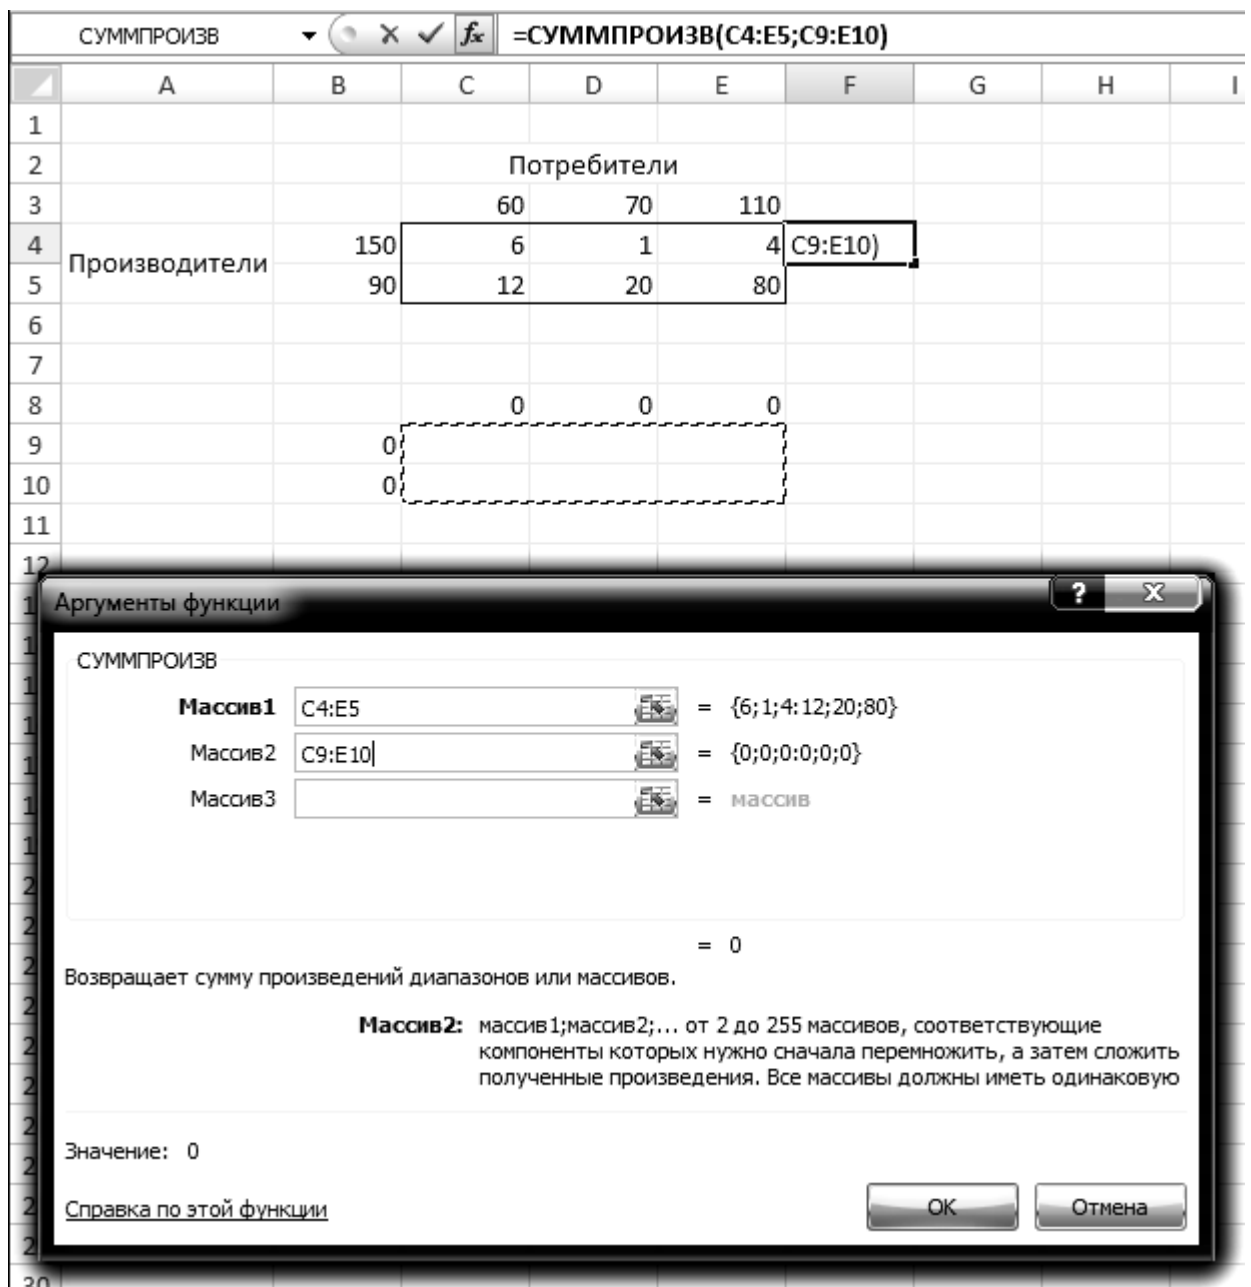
СУММПРОИЗВ ▾ × ✓ $f_x$ =СУММПРОИЗВ(C4:E5;C9:E10)

|    | A | B | C | D | E | F | G | H | I |
|---|---|---|---|---|---|---|---|---|---|
| 1 | | | | | | | | | |
| 2 | | | | Потребители | | | | | |
| 3 | | | 60 | 70 | 110 | | | | |
| 4 | Производители | 150 | 6 | 1 | 4 | C9:E10) | | | |
| 5 | | 90 | 12 | 20 | 80 | | | | |
| 6 | | | | | | | | | |
| 7 | | | | | | | | | |
| 8 | | | 0 | 0 | 0 | | | | |
| 9 | | 0 | | | | | | | |
| 10 | | 0 | | | | | | | |
| 11 | | | | | | | | | |

Аргументы функции ? X

СУММПРОИЗВ

Массив1 C4:E5 = {6;1;4:12;20;80}

Массив2 C9:E10 = {0;0;0:0;0;0}

Массив3 = массив

= 0

Возвращает сумму произведений диапазонов или массивов.

Массив2: массив1;массив2;... от 2 до 255 массивов, соответствующие компоненты которых нужно сначала перемножить, а затем сложить полученные произведения. Все массивы должны иметь одинаковую

Значение: 0

Справка по этой функции

ОК Отмена

30